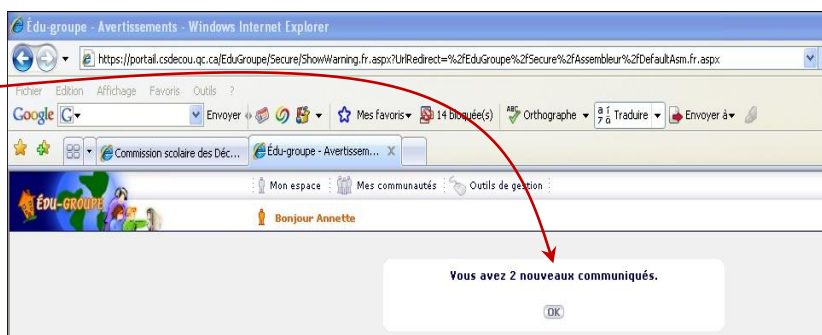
Édu-groupe - Avertissements - Windows Internet Explorer

https://portail.csdecou.qc.ca/EduGroupe/Secure/ShowWarning.fr.aspx?UrlRedirect=%2fEduGroupe%2fSecure%2fAssembleur%2fDefaultAsm.fr.aspx

Fichier Edition Affichage Favoris Outils ?

Google G Envoyer Mes favoris 14 bloquée(s) Orthographe Traduire Envoyer à

Commission scolaire des Déc... Édu-groupe - Avertissem...

ÉDU-GROUPE

Mon espace Mes communautés Outils de gestion

Bonjour Annette

Vous avez 2 nouveaux communiqués.

OK